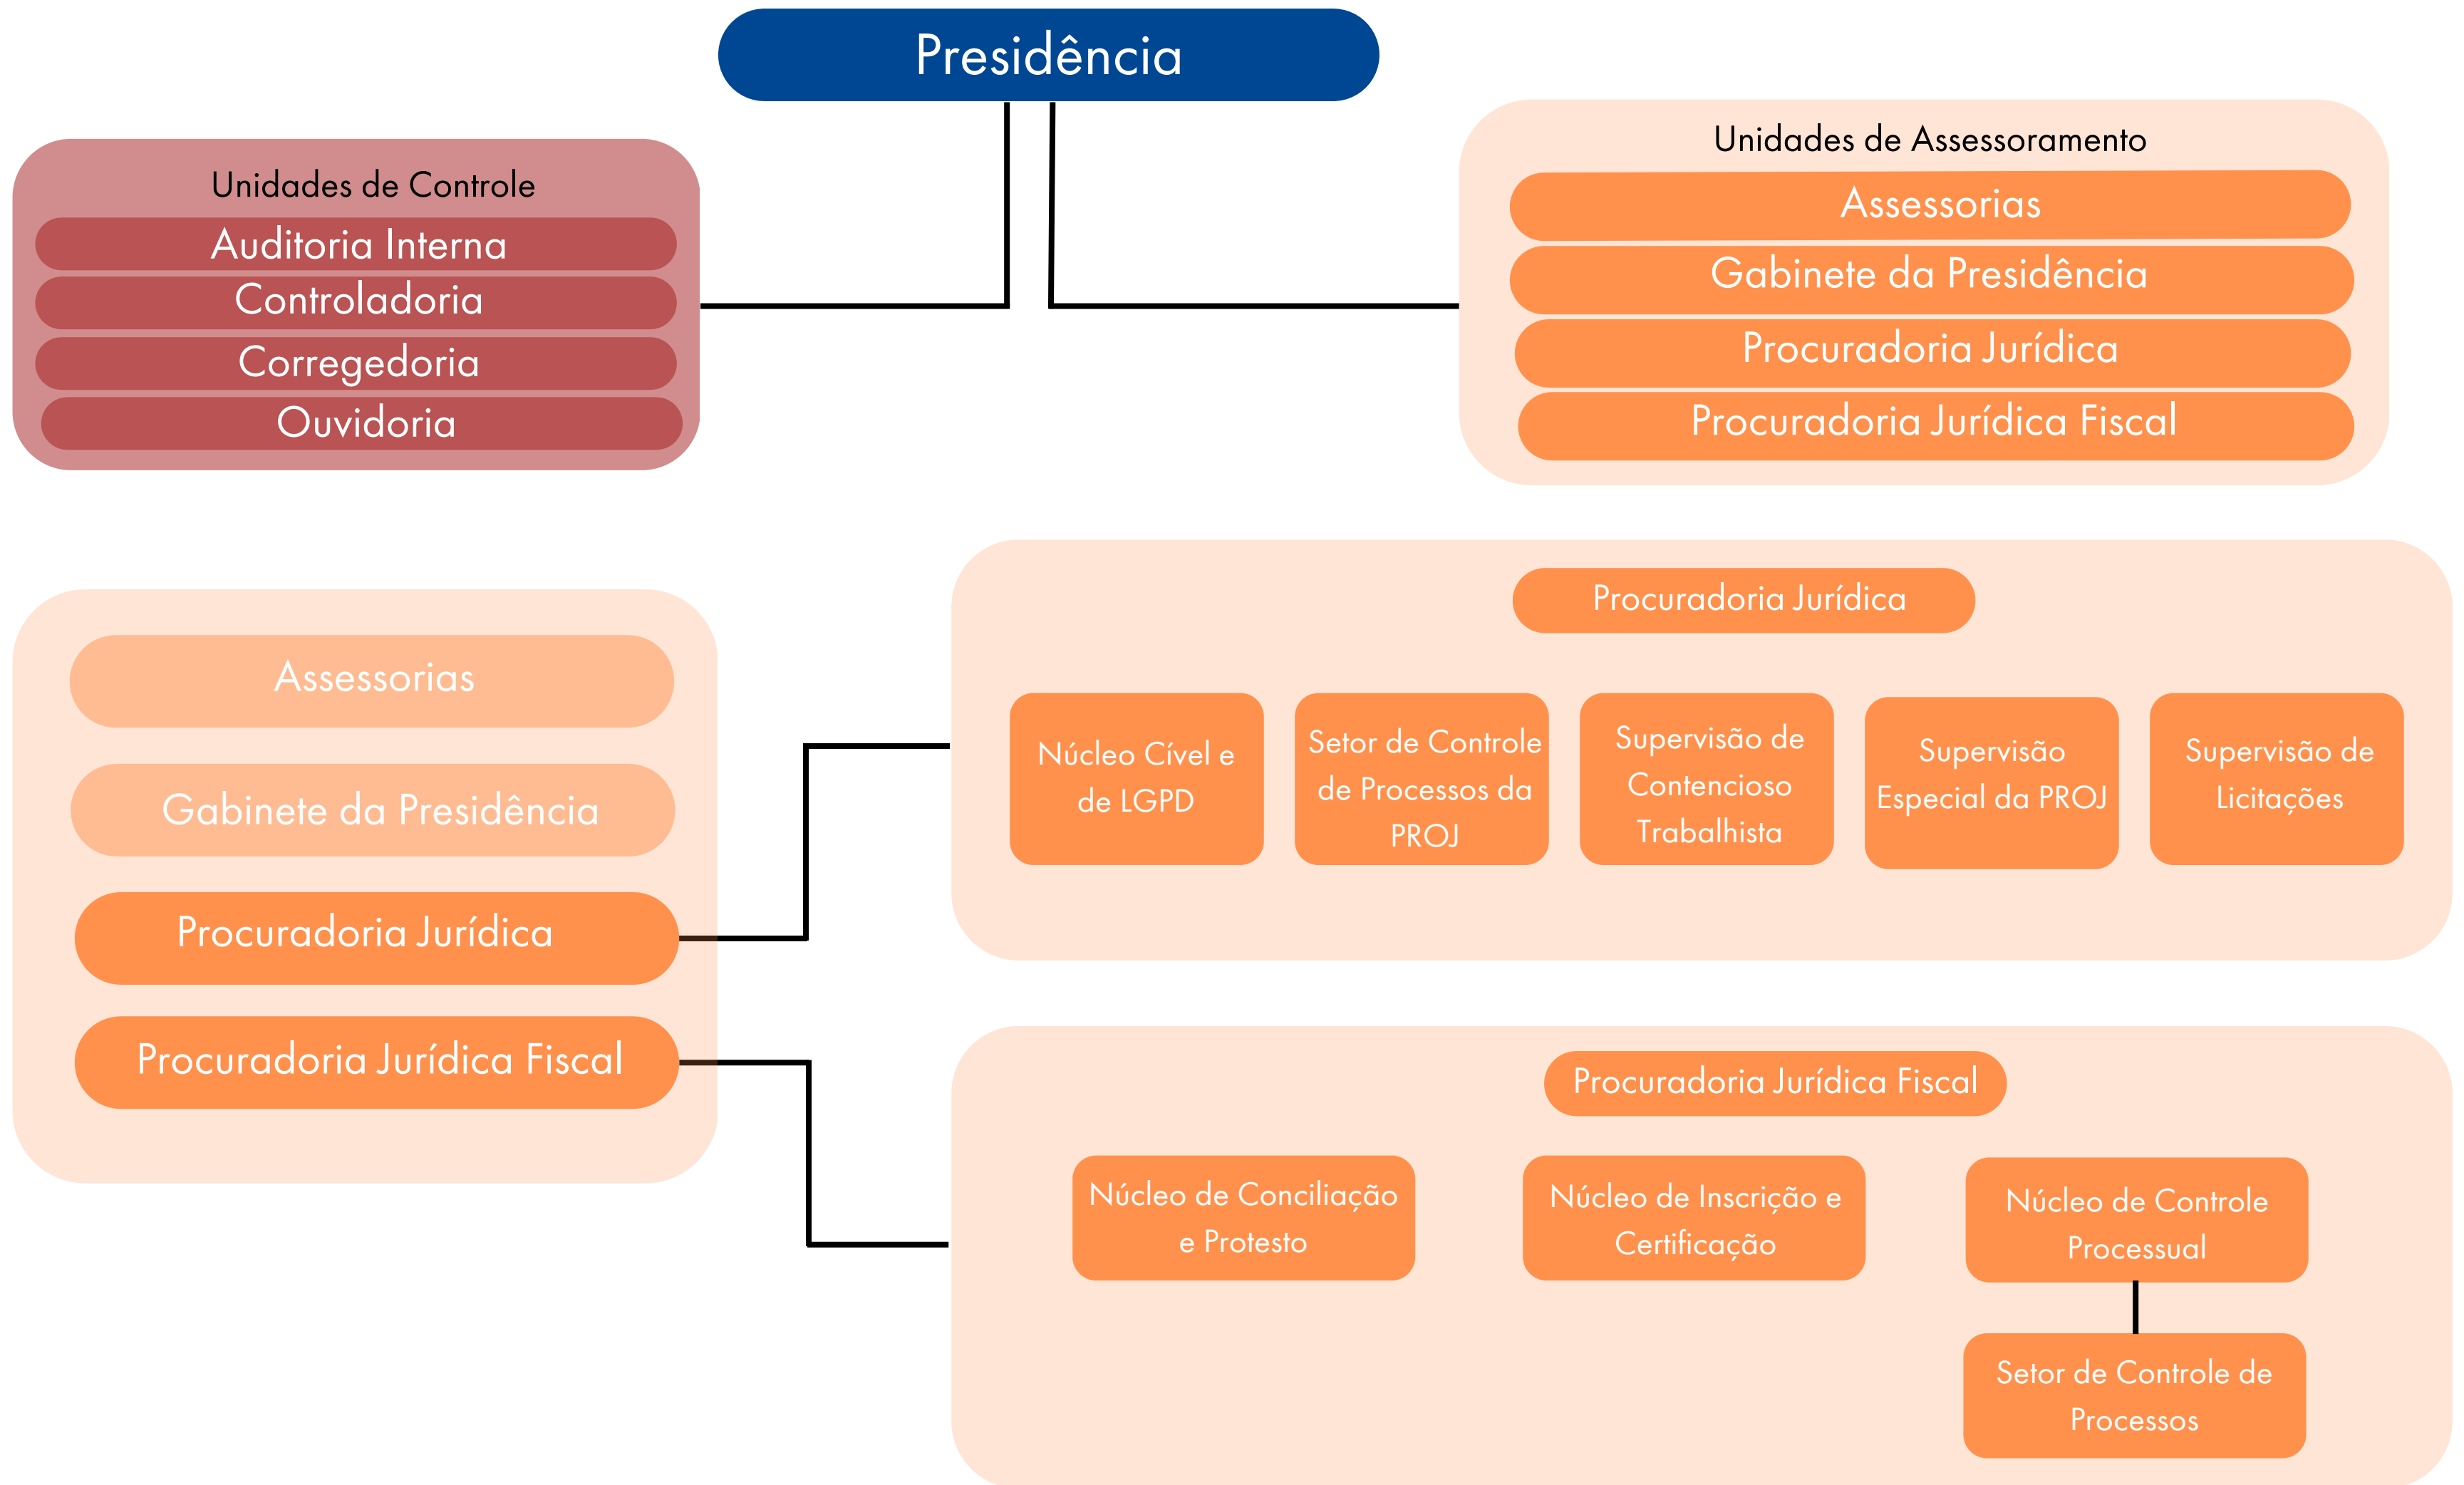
Presidência

Unidades de Controle
Auditoria Interna
Controladoria
Corregedoria
Ouvidoria

Unidades de Assessoramento
Assessorias
Gabinete da Presidência
Procuradoria Jurídica
Procuradoria Jurídica Fiscal

Assessorias
Gabinete da Presidência
Procuradoria Jurídica
Procuradoria Jurídica Fiscal

Procuradoria Jurídica
Núcleo Cível e de LGPD
Setor de Controle de Processos da PROJ
Supervisão de Contencioso Trabalhista
Supervisão Especial da PROJ
Supervisão de Licitações

Procuradoria Jurídica Fiscal
Núcleo de Conciliação e Protesto
Núcleo de Inscrição e Certificação
Núcleo de Controle Processual
Setor de Controle de Processos